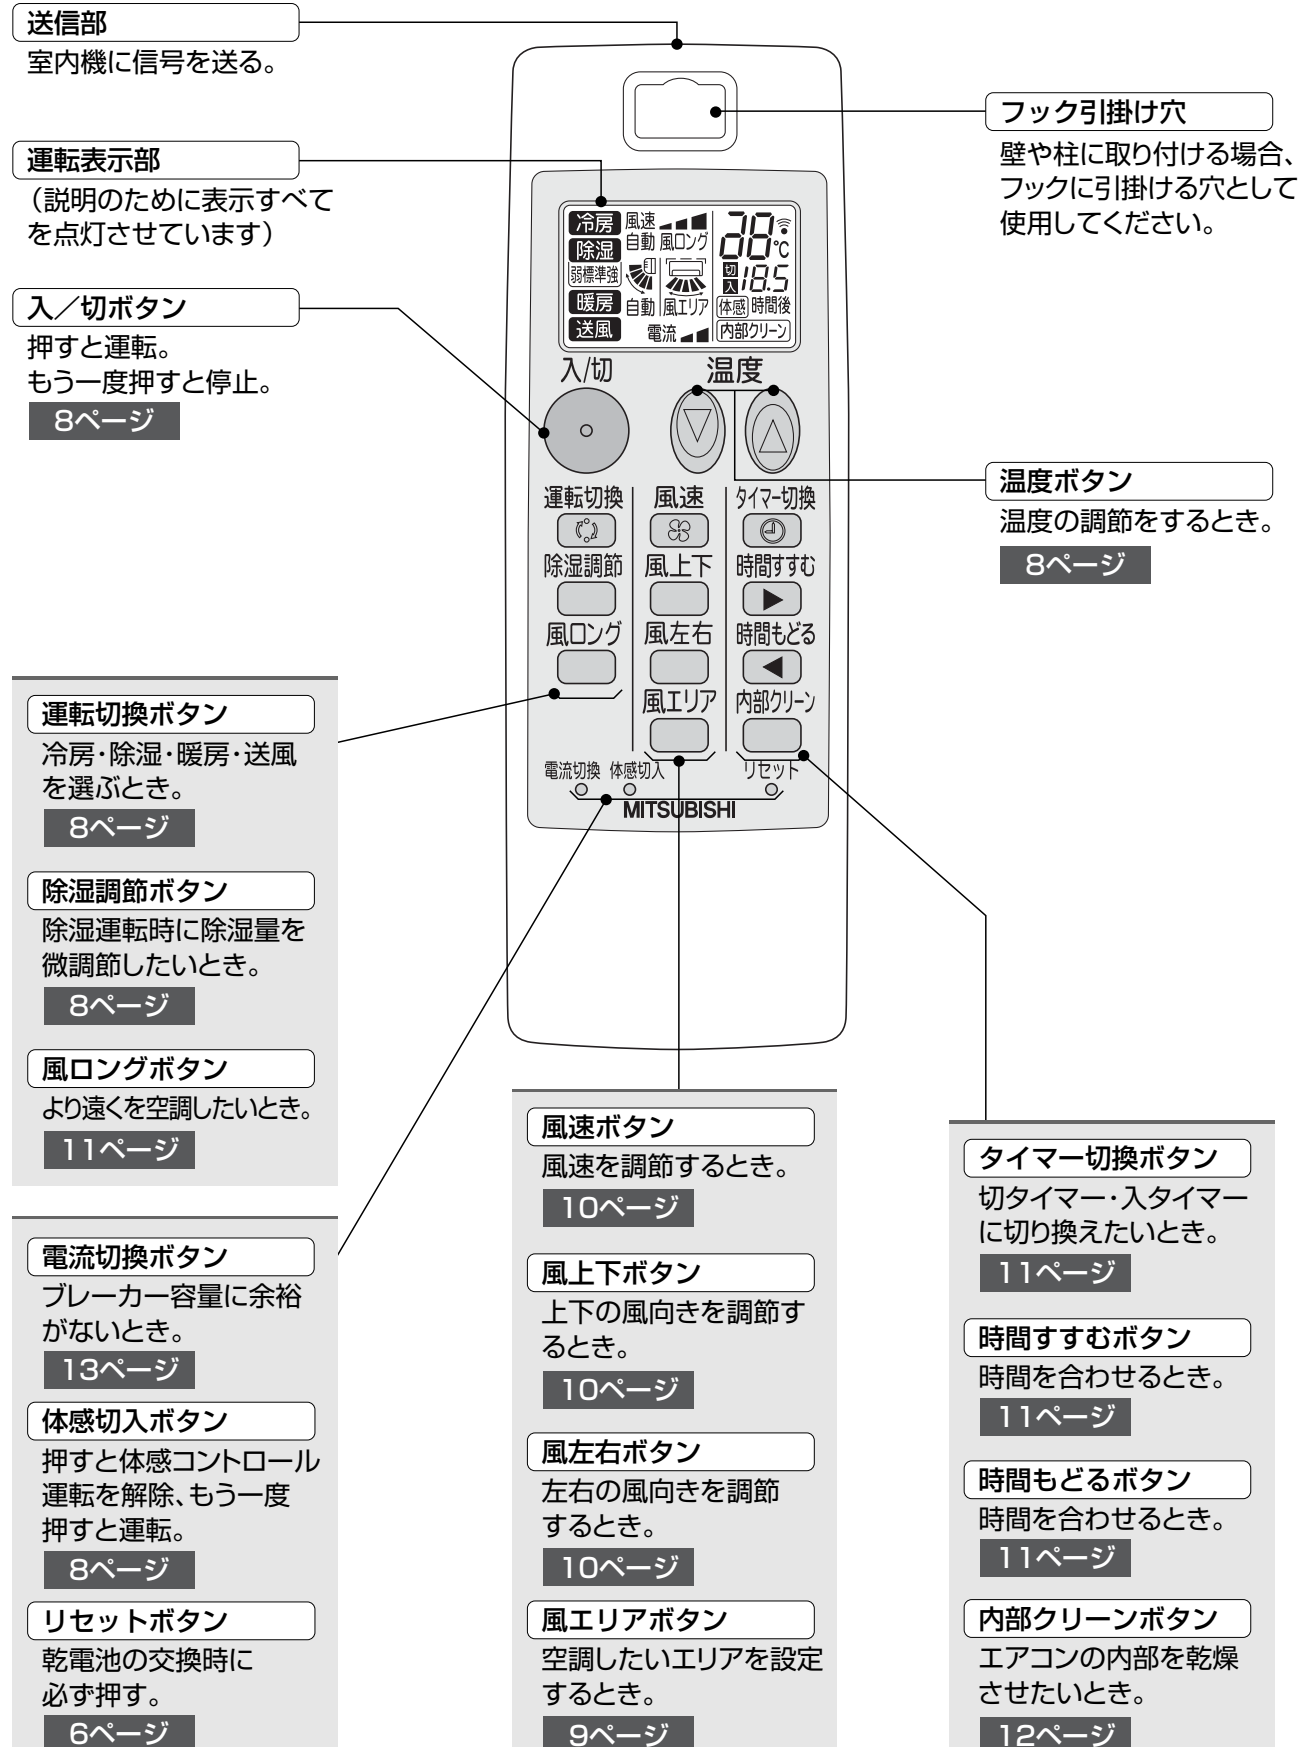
送信部
室内機に信号を送る。

運転表示部
（説明のために表示すべてを点灯させています）

入／切ボタン
押すと運転。
もう一度押すと停止。
8ページ

フック引掛け穴
壁や柱に取り付ける場合、フックに引掛ける穴として使用してください。

冷房 風速 自動 風ロング 28℃
除湿
弱標準強
切入 18.5
暖房 自動 風エリア 体感 時間後
送風 電流 内部クリーン

入/切
温度

温度ボタン
温度の調節をするとき。
8ページ

運転切換 風速 タイマー切換
除湿調節 風上下 時間すすむ
風ロング 風左右 時間もどる
風エリア 内部クリーン
電流切換 体感切入 リセット
MITSUBISHI

運転切換ボタン
冷房・除湿・暖房・送風を選ぶとき。
8ページ

除湿調節ボタン
除湿運転時に除湿量を微調節したいとき。
8ページ

風ロングボタン
より遠くを空調したいとき。
11ページ

電流切換ボタン
ブレーカー容量に余裕がないとき。
13ページ

体感切入ボタン
押すと体感コントロール運転を解除、もう一度押すと運転。
8ページ

リセットボタン
乾電池の交換時に必ず押す。
6ページ

風速ボタン
風速を調節するとき。
10ページ

風上下ボタン
上下の風向きを調節するとき。
10ページ

風左右ボタン
左右の風向きを調節するとき。
10ページ

風エリアボタン
空調したいエリアを設定するとき。
9ページ

タイマー切換ボタン
切タイマー・入タイマーに切り換えたいとき。
11ページ

時間すすむボタン
時間を合わせるとき。
11ページ

時間もどるボタン
時間を合わせるとき。
11ページ

内部クリーンボタン
エアコンの内部を乾燥させたいとき。
12ページ